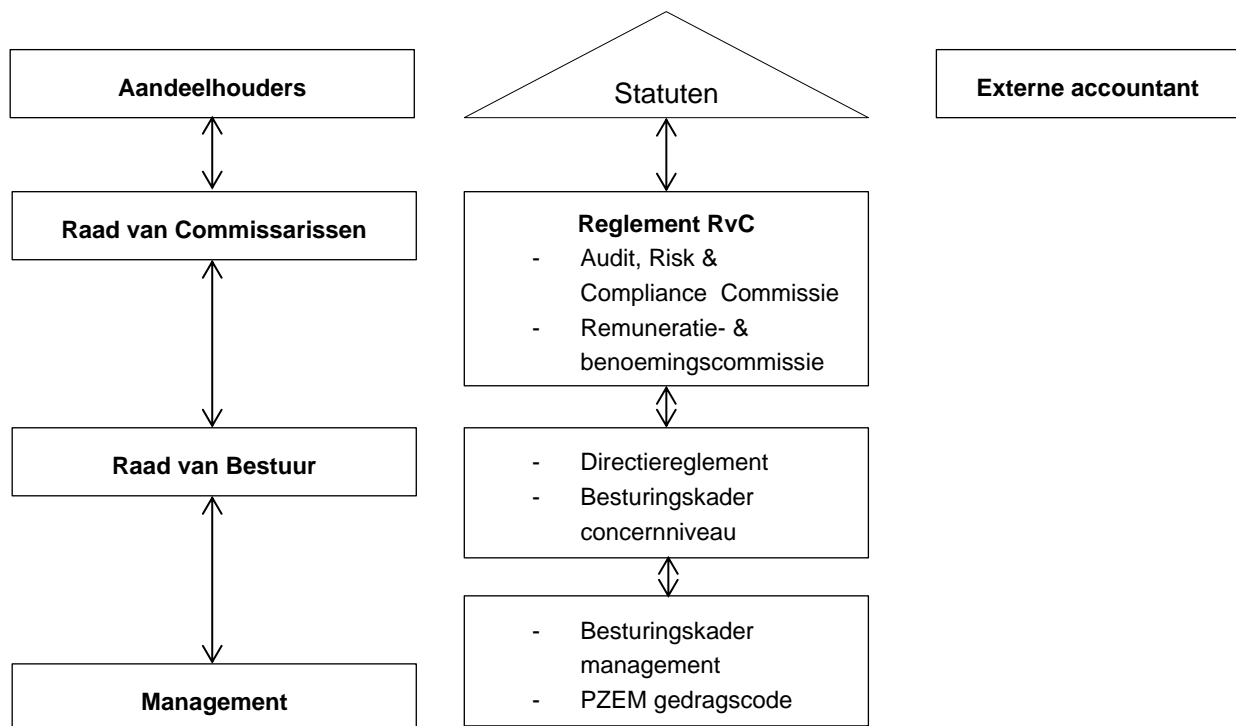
Aandeelhouders

Statuten

Externe accountant

Raad van Commissarissen

Reglement RvC
- Audit, Risk & Compliance Commissie
- Remuneratie- & benoemingscommissie

Raad van Bestuur

- Directiereglement
- Besturingskader concernniveau

- Besturingskader management
- PZEM gedragscode

Management